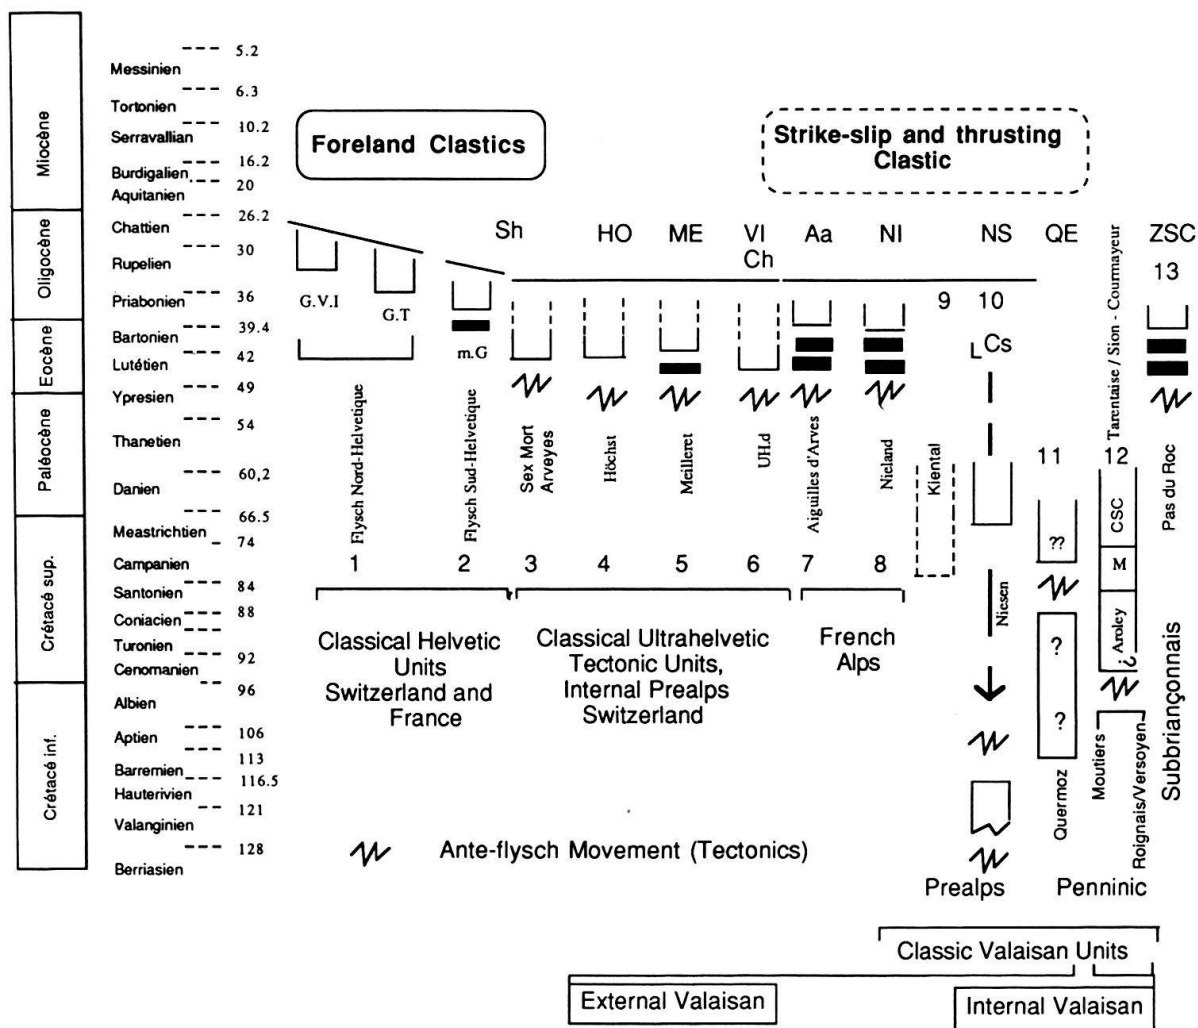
Miocène
Oligocène
Eocène
Paléocène
Crétacé sup.
Crétacé inf.

Messinien
Tortonien
Serravallian
Burdigalien
Aquitanien
Chattien
Rupelien
Priabonien
Bartonien
Lutétien
Ypresien
Thanetien
Danien
Meastrichtien
Campanien
Santonien
Coniacien
Turonien
Cenomanien
Albien
Aptien
Barremien
Hauterivien
Valanginien
Berriasien

5.2
6.3
10.2
16.2
20
26.2
30
36
39.4
42
49
54
60,2
66.5
74
84
88
92
96
106
113
116.5
121
128

Foreland Clastics

Strike-slip and thrusting Clastic

Sh HO ME VI Ch Aa NI NS QE ZSC

G.V.I G.T m.G

9 10 13

Cs

Tarentaise / Sion - Courmayeur

Flysch Nord-Helvetique
Flysch Sud-Helvetique
Sex Mort Arveyes
Höchst
Meilleret
UH.d
Aiguilles d'Arves
Nieland
Kiental

11 12

CSC
??
M
Aroley
¿
Pas du Roc

1 2 3 4 5 6 7 8

Niesen

Classical Helvetic Units Switzerland and France

Classical Ultrahelvetic Tectonic Units, Internal Prealps Switzerland

French Alps

?
?

Quermoz
Moutiers
Roignais/Versoyen
Subbriançonnais

Ante-flysch Movement (Tectonics)

Prealps
Penninic

Classic Valaisan Units

External Valaisan

Internal Valaisan